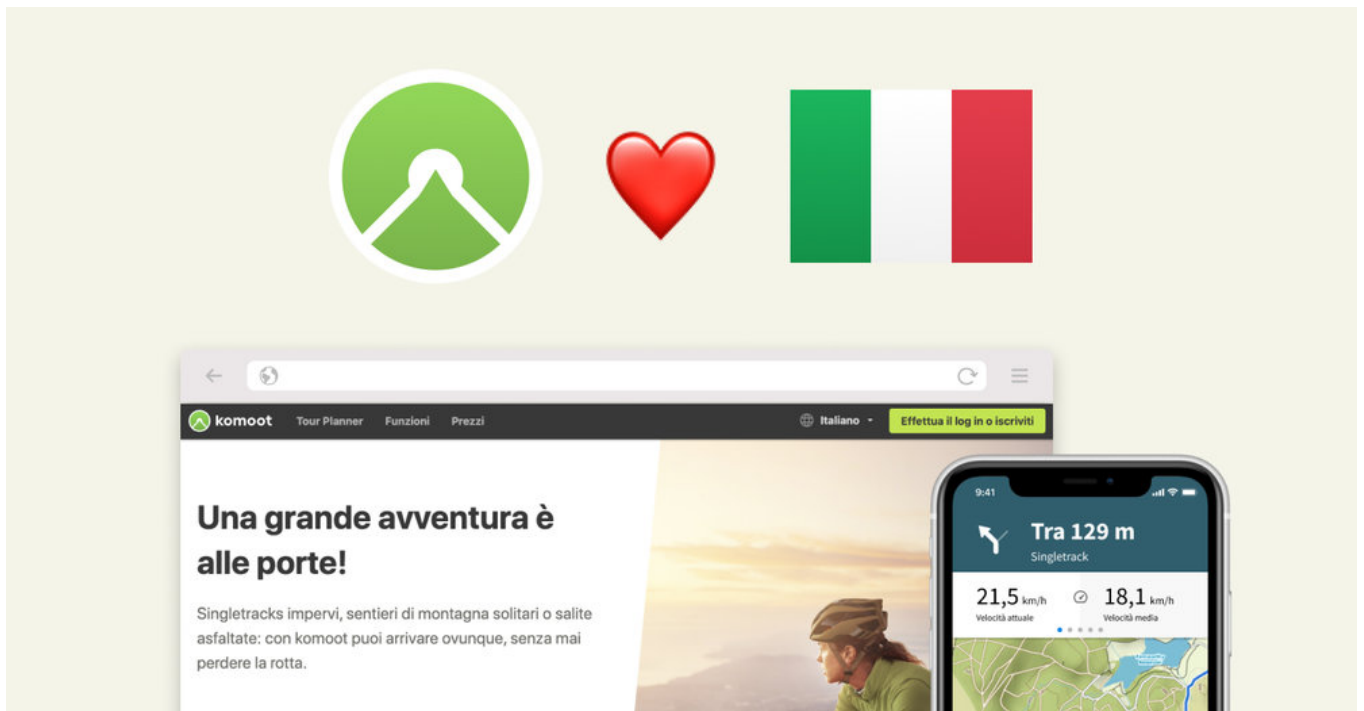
komoot Tour Planner Funzioni Prezzi

Italiano

Effettua il log in o iscriviti

Una grande avventura è alle porte!

Singletracks impervi, sentieri di montagna solitari o salite asfaltate: con komoot puoi arrivare ovunque, senza mai perdere la rotta.

9:41

Tra 129 m

Singletrack

21,5 km/h
Velocità attuale

18,1 km/h
Velocità media